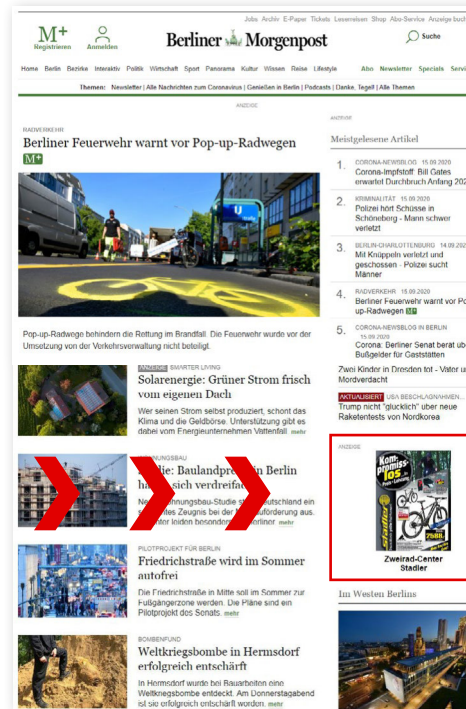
Jobs Archiv E-Paper Tickets Leserreisen Shop Abo-Service Anzeige buchen

M+ Registrieren

Anmelden

Berliner Morgenpost

Suche

Home Berlin Bezirke Interaktiv Politik Wirtschaft Sport Panorama Kultur Wissen Reise Lifestyle Abo Newsletter Specials Servi

Themen: Newsletter | Alle Nachrichten zum Coronavirus | Genießen in Berlin | Podcasts | Danke, Tegel! | Alle Themen

ANZEIGE

RADVERKEHR

Berliner Feuerwehr warnt vor Pop-up-Radwegen

M+

Pop-up-Radwege behindern die Rettung im Brandfall. Die Feuerwehr wurde vor der Umsetzung von der Verkehrsverwaltung nicht beteiligt.

ANZEIGE SMARTER LIVING

Solarenergie: Grüner Strom frisch vom eigenen Dach

Wer seinen Strom selbst produziert, schont das Klima und die Geldbörse. Unterstützung gibt es dabei vom Energieunternehmen Vattenfall. mehr

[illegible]NUNGSBAU

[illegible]die: Baulandpre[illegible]in Berlin ha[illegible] sich verdreifac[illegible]

Ne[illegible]nnungsbau-Studie st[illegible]utschland ein s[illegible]es Zeugnis bei der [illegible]förderung aus. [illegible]tor leiden besonder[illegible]erliner. mehr

PILOTPROJEKT FÜR BERLIN

Friedrichstraße wird im Sommer autofrei

Die Friedrichstraße in Mitte soll im Sommer zur Fußgängerzone werden. Die Pläne sind ein Pilotprojekt des Senats. mehr

BOMBENFUND

Weltkriegsbombe in Hermsdorf erfolgreich entschärft

In Hermsdorf wurde bei Bauarbeiten eine Weltkriegsbombe entdeckt. Am Donnerstagabend ist sie erfolgreich entschärft worden. mehr

ANZEIGE

Meistgelesene Artikel

1. CORONA-NEWSBLOG 15.09.2020
Corona-Impfstoff: Bill Gates erwartet Durchbruch Anfang 202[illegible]

2. KRIMINALITÄT 15.09.2020
Polizei hört Schüsse in Schöneberg - Mann schwer verletzt

3. BERLIN-CHARLOTTENBURG 14.09.202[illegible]
Mit Knüppeln verletzt und geschossen - Polizei sucht Männer

4. RADVERKEHR 15.09.2020
Berliner Feuerwehr warnt vor Po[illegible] up-Radwegen M+

5. CORONA-NEWSBLOG IN BERLIN 15.09.2020
Corona: Berliner Senat berät üb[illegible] Bußgelder für Gaststätten

Zwei Kinder in Dresden tot - Vater u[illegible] Mordverdacht

AKTUALISIERT USA BESCHLAGNAHMEN...
Trump nicht "glücklich" über neue Raketentests von Nordkorea

ANZEIGE

Kompromisslos

Stadler

Zweirad-Center Stadler

Im Westen Berlins